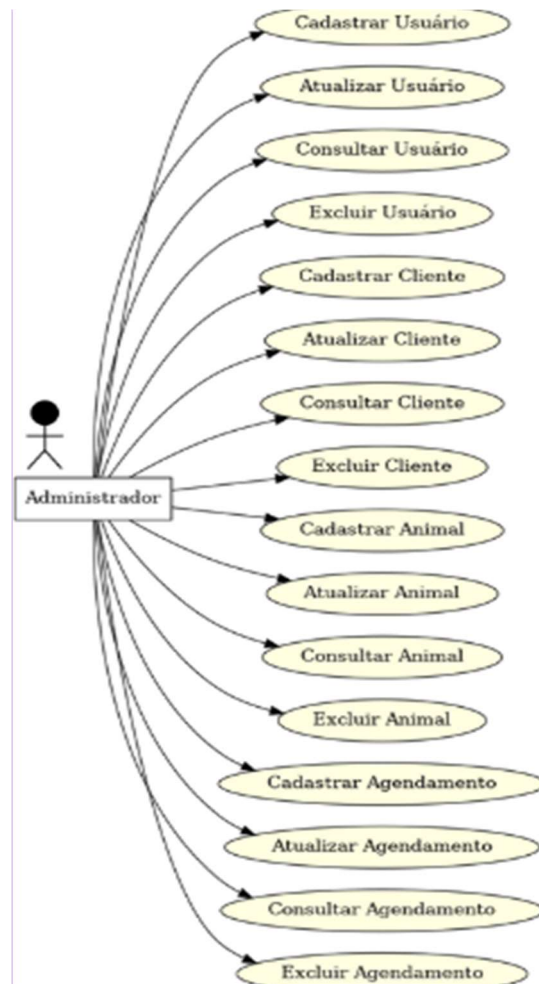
Cadastrar Usuário
Atualizar Usuário
Consultar Usuário
Excluir Usuário
Cadastrar Cliente
Atualizar Cliente
Consultar Cliente
Excluir Cliente
Administrador
Cadastrar Animal
Atualizar Animal
Consultar Animal
Excluir Animal
Cadastrar Agendamento
Atualizar Agendamento
Consultar Agendamento
Excluir Agendamento